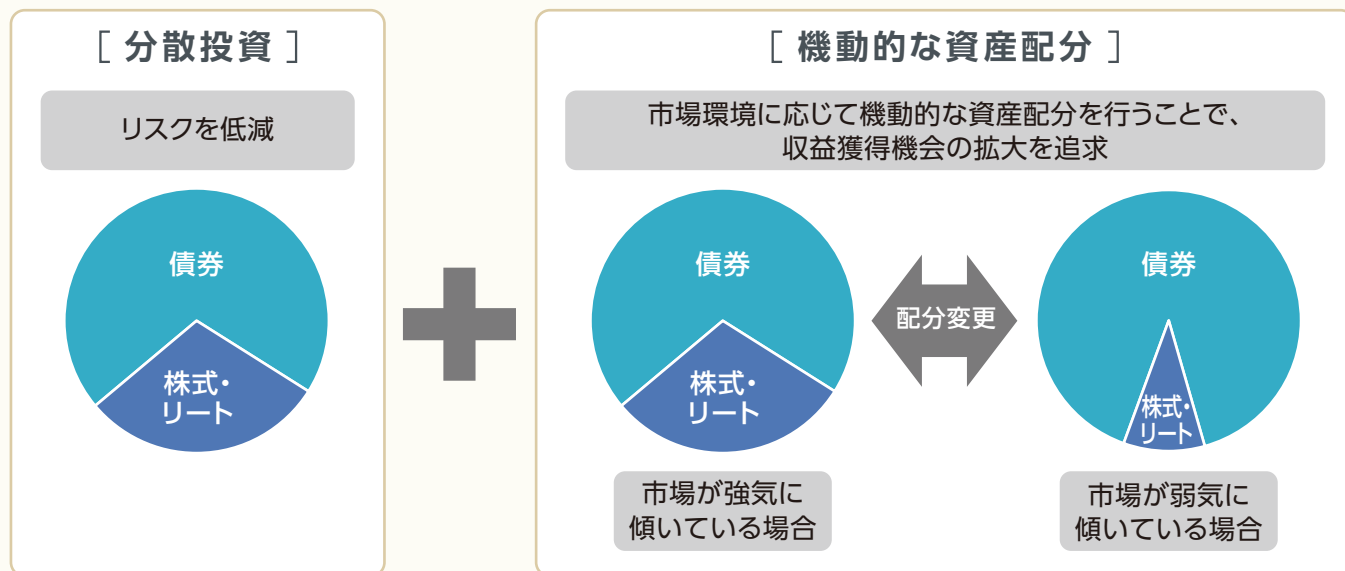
[ 分散投資 ]

リスクを低減

債券

株式・
リート

[ 機動的な資産配分 ]

市場環境に応じて機動的な資産配分を行うことで、
収益獲得機会の拡大を追求

債券

株式・
リート

市場が強気に
傾いている場合

配分変更

債券

株式・
リート

市場が弱気に
傾いている場合